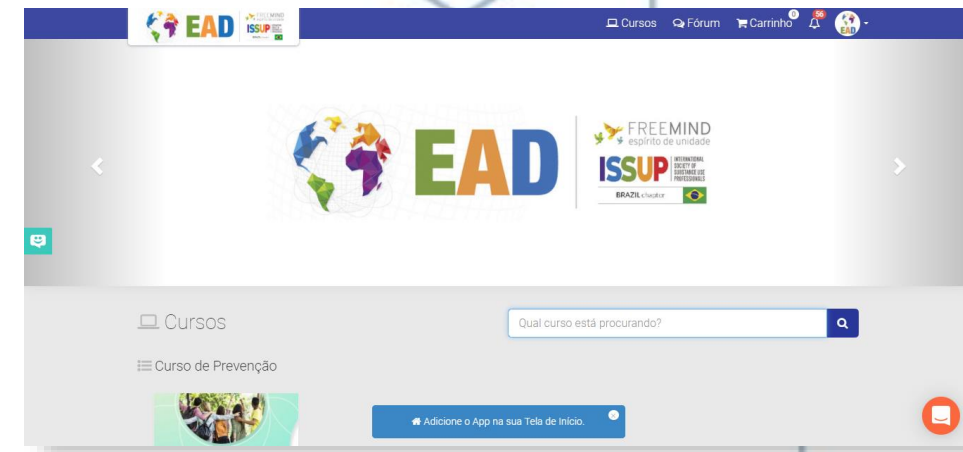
EAD FREEMIND ISSUP

Cursos Fórum Carrinho 0 56

EAD

FREEMIND espírito de unidade

ISSUP INTERNATIONAL SOCIETY OF SUBSTANCE USE PROFESSIONALS

BRAZIL chapter

Cursos

Qual curso está procurando?

Curso de Prevenção

Adicione o App na sua Tela de Início.